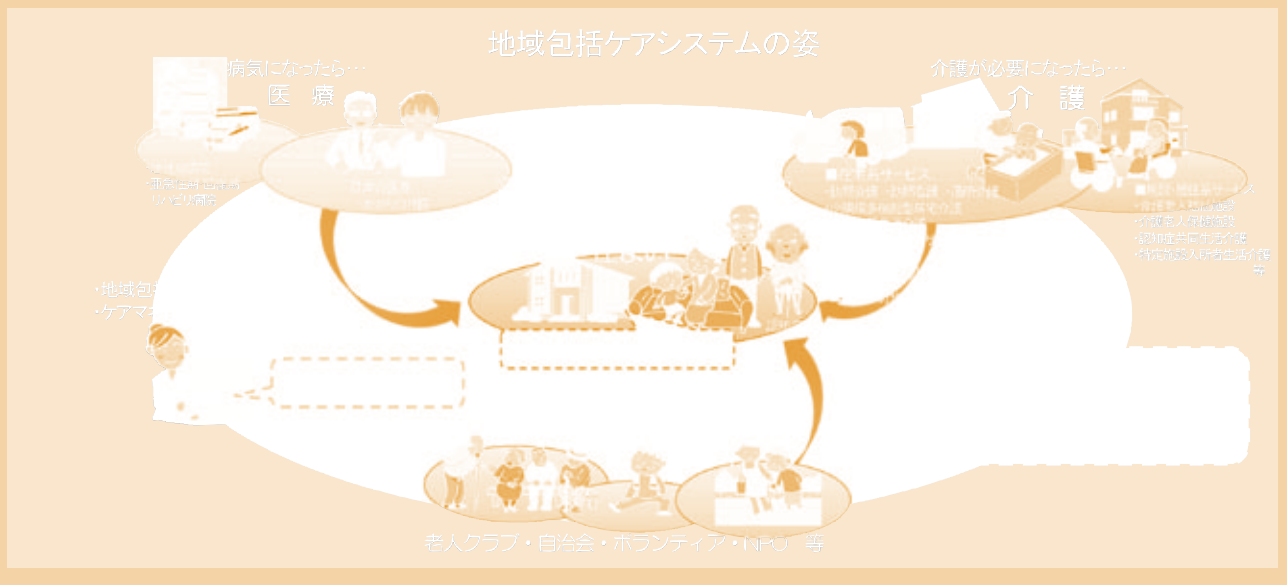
地域包括ケアシステムの姿

病気になったら…
医　療

介護が必要になったら…
介　護

・地域包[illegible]
・ケアマ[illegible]

■施設・居住系サービス
・介護老人福祉施設
・介護老人保健施設
・認知症共同生活介護
・特定施設入居者生活介護
等

老人クラブ・自治会・ボランティア・NPO　等